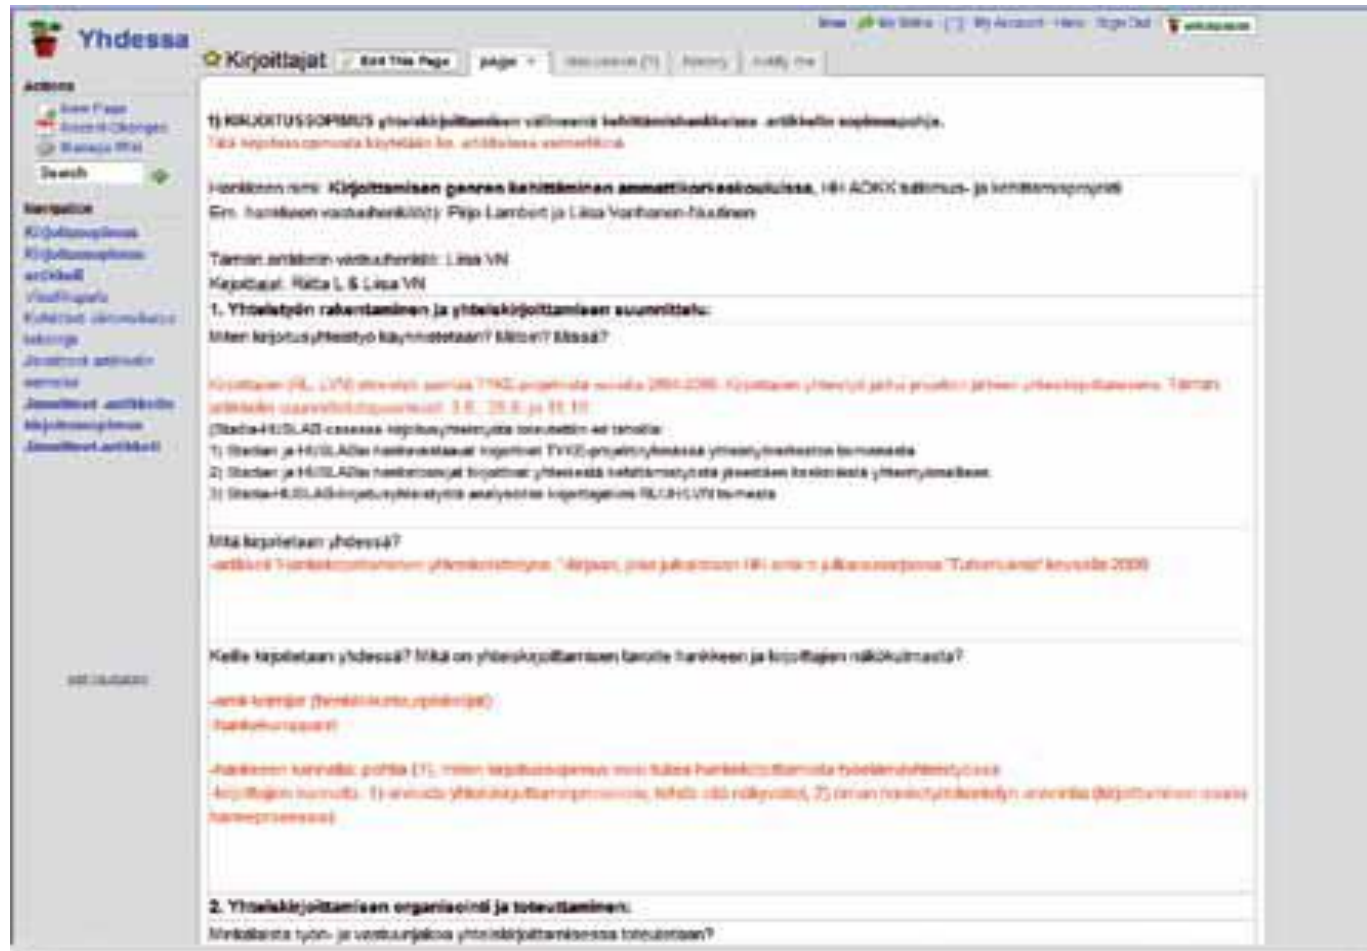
Yhdessa

Kirjoittajat | Edit This Page | page | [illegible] | history | notify me

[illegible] | My Wikis | My Account | Help | Sign Out | wikispaces

Actions
New Page
Recent Changes
Manage Wiki
Search

Navigation
Kirjoitussopimus
Kirjoitussopimus
artikkeli
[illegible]
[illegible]
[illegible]
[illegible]
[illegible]
Jatsatut artikkelin
Jatsatut artikkeli

edit navigation

1) KIRJOITUSSOPIMUS yhteiskirjoittamiseen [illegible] kehittämishankkeissa: artikkelin sopimuspohja.
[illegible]

Hankkeen nimi: Kirjoittamisen genren kehittäminen ammattikorkeakouluissa, HI AOKK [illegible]
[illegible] Pirjo Lambert ja Liisa Vanhanen-Nuutinen

Tämän artikkelin vastuuhenkilö: Liisa VN
Kirjoittajat: Riitta L & Liisa VN

1. Yhteistyön rakentaminen ja yhteiskirjoittamiseen suunnittelu:
Miten kirjoitusyhteistyö käynnistetään? Milloin? Missä?

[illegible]
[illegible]
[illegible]
1) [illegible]
2) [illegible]
3) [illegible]

Mitä kirjoitetaan yhdessä?
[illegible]

Kelle kirjoitetaan yhdessä? Mikä on yhteiskirjoittamisen tavoite hankkeen ja kirjoittajien näkökulmasta?

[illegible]
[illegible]

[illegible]
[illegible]

2. Yhteiskirjoittamisen organisointi ja toteuttaminen:
Minkälaista työn- ja vastuunjakoa yhteiskirjoittamisessa toteutetaan?